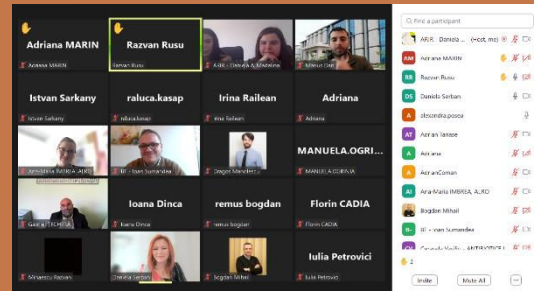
Adriana MARIN
Adriana MARIN

Razvan Rusu
Razvan Rusu

AIRI - Daniela & Madalina

Mihnea Dinu

Istvan Sarkany
Istvan Sarkany

raluca.kasap
raluca.kasap

Irina Railean
Irina Railean

Adriana
Adriana

Ana-Maria IMBREA, ALRO

IB - Ioan Sumandea

Dragos Mandrea

MANUELA.OGRI...
MANUELA.OGRINJA

Gabriela TECHERA

Ioana Dinca
Ioana Dinca

remus bogdan
remus bogdan

Florin CADIA
Florin CADIA

Minaescu Razvan

Daniela Serban

Bogdan Mihai

Iulia Petrovici
Iulia Petrovici

Find a participant

AIRI - Daniela ... (Host, me)
Adriana MARIN
Razvan Rusu
Daniela Serban
alexandra.popa
Adrian Iancoe
Adriana
AdrianComan
Ana-Maria IMBREA, ALRO
Bogdan Mihai
IB - Ioan Sumandea

2

Invite
Mute All
...